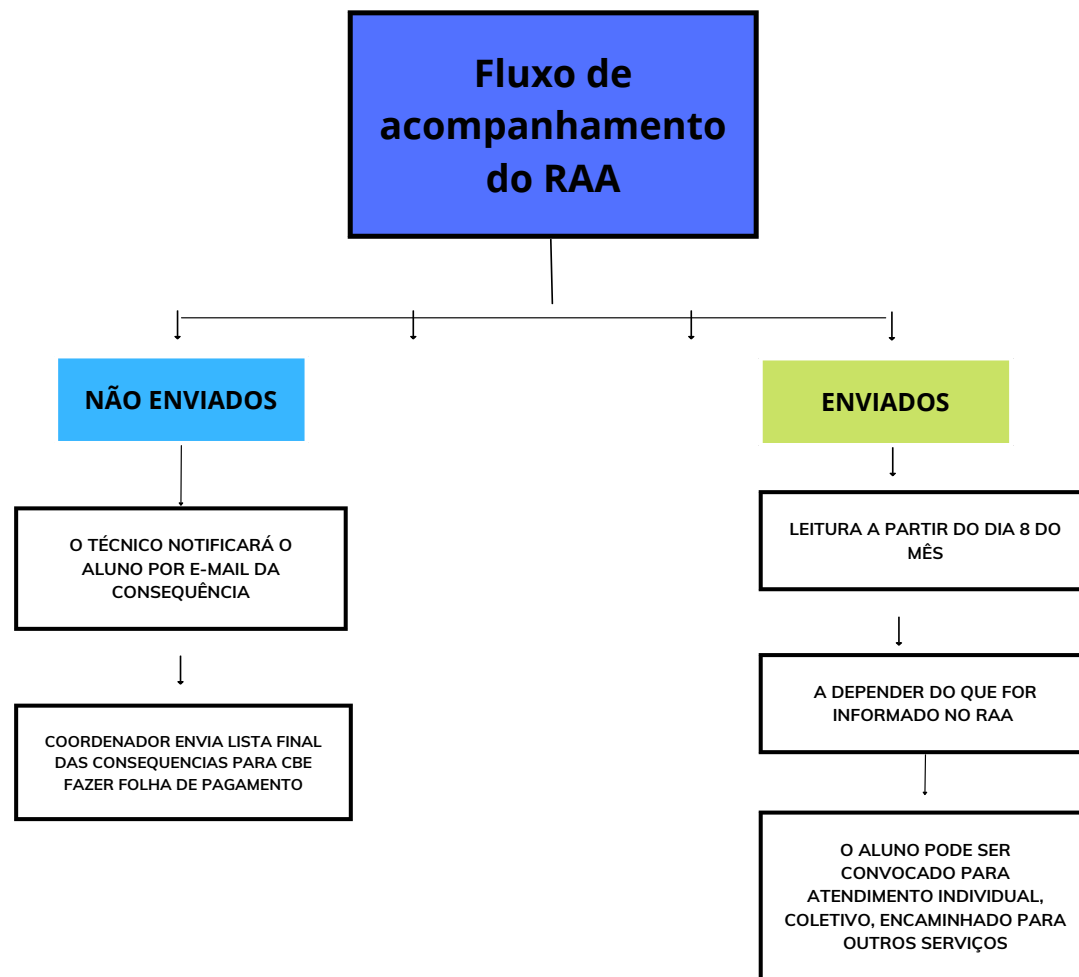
Fluxo de acompanhamento do RAA

NÃO ENVIADOS

O TÉCNICO NOTIFICARÁ O ALUNO POR E-MAIL DA CONSEQUÊNCIA

COORDENADOR ENVIA LISTA FINAL DAS CONSEQUENCIAS PARA CBE FAZER FOLHA DE PAGAMENTO

ENVIADOS

LEITURA A PARTIR DO DIA 8 DO MÊS

A DEPENDER DO QUE FOR INFORMADO NO RAA

O ALUNO PODE SER CONVOCADO PARA ATENDIMENTO INDIVIDUAL, COLETIVO, ENCAMINHADO PARA OUTROS SERVIÇOS